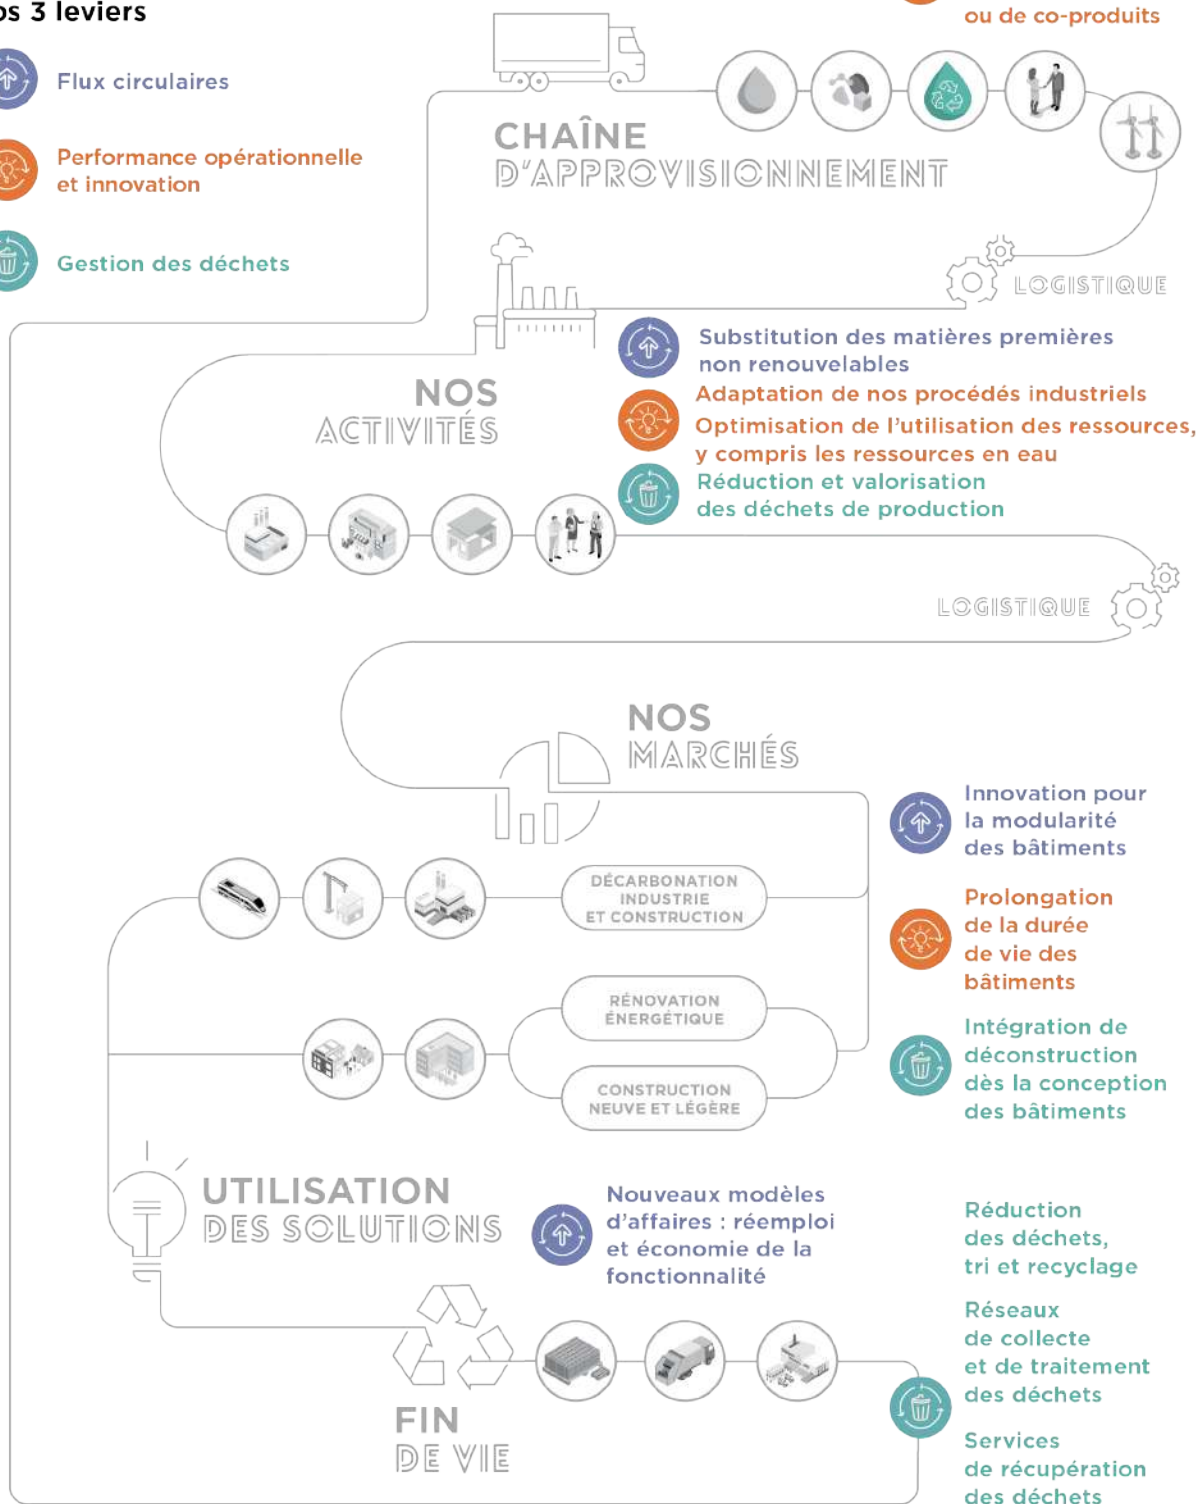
os 3 leviers

Flux circulaires

Performance opérationnelle et innovation

Gestion des déchets

ou de co-produits

CHAÎNE D'APPROVISIONNEMENT

LOGISTIQUE

Substitution des matières premières non renouvelables

Adaptation de nos procédés industriels

Optimisation de l'utilisation des ressources, y compris les ressources en eau

Réduction et valorisation des déchets de production

NOS ACTIVITÉS

LOGISTIQUE

NOS MARCHÉS

Innovation pour la modularité des bâtiments

Prolongation de la durée de vie des bâtiments

Intégration de déconstruction dès la conception des bâtiments

DÉCARBONATION INDUSTRIE ET CONSTRUCTION

RÉNOVATION ÉNERGÉTIQUE

CONSTRUCTION NEUVE ET LÉGÈRE

UTILISATION DES SOLUTIONS

Nouveaux modèles d'affaires : réemploi et économie de la fonctionnalité

Réduction des déchets, tri et recyclage

Réseaux de collecte et de traitement des déchets

Services de récupération des déchets

FIN DE VIE